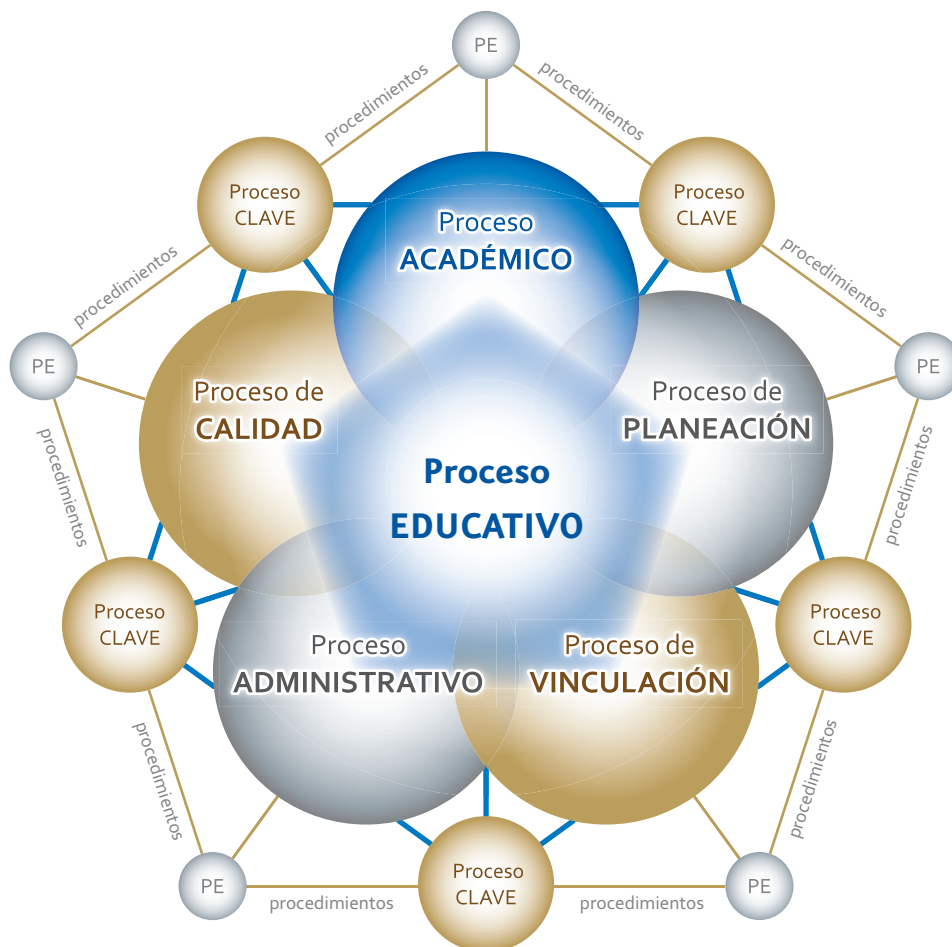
PE

procedimientos

procedimientos

Proceso CLAVE

Proceso CLAVE

Proceso ACADÉMICO

procedimientos

procedimientos

PE

PE

Proceso de CALIDAD

Proceso de PLANEACIÓN

procedimientos

procedimientos

Proceso EDUCATIVO

Proceso CLAVE

Proceso CLAVE

Proceso ADMINISTRATIVO

Proceso de VINCULACIÓN

procedimientos

procedimientos

PE

Proceso CLAVE

PE

procedimientos

procedimientos